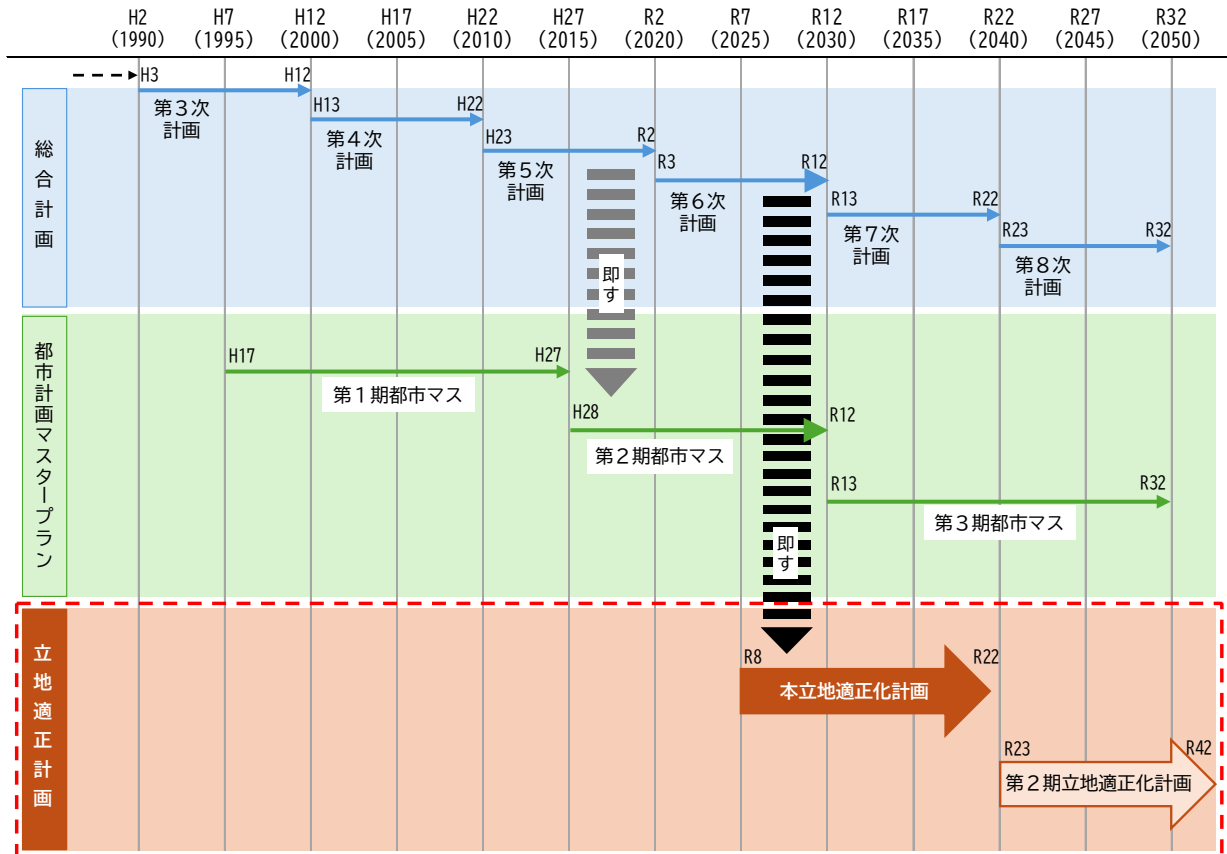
H2 (1990) H7 (1995) H12 (2000) H17 (2005) H22 (2010) H27 (2015) R2 (2020) R7 (2025) R12 (2030) R17 (2035) R22 (2040) R27 (2045) R32 (2050)

総合計画

H3 H12 第３次計画
H13 H22 第４次計画
H23 R2 第５次計画
R3 R12 第６次計画
R13 R22 第７次計画
R23 R32 第８次計画

即す

都市計画マスタープラン

H17 H27 第１期都市マス
H28 R12 第２期都市マス
R13 R32 第３期都市マス

即す

立地適正計画

R8 R22 本立地適正化計画
R23 R42 第２期立地適正化計画